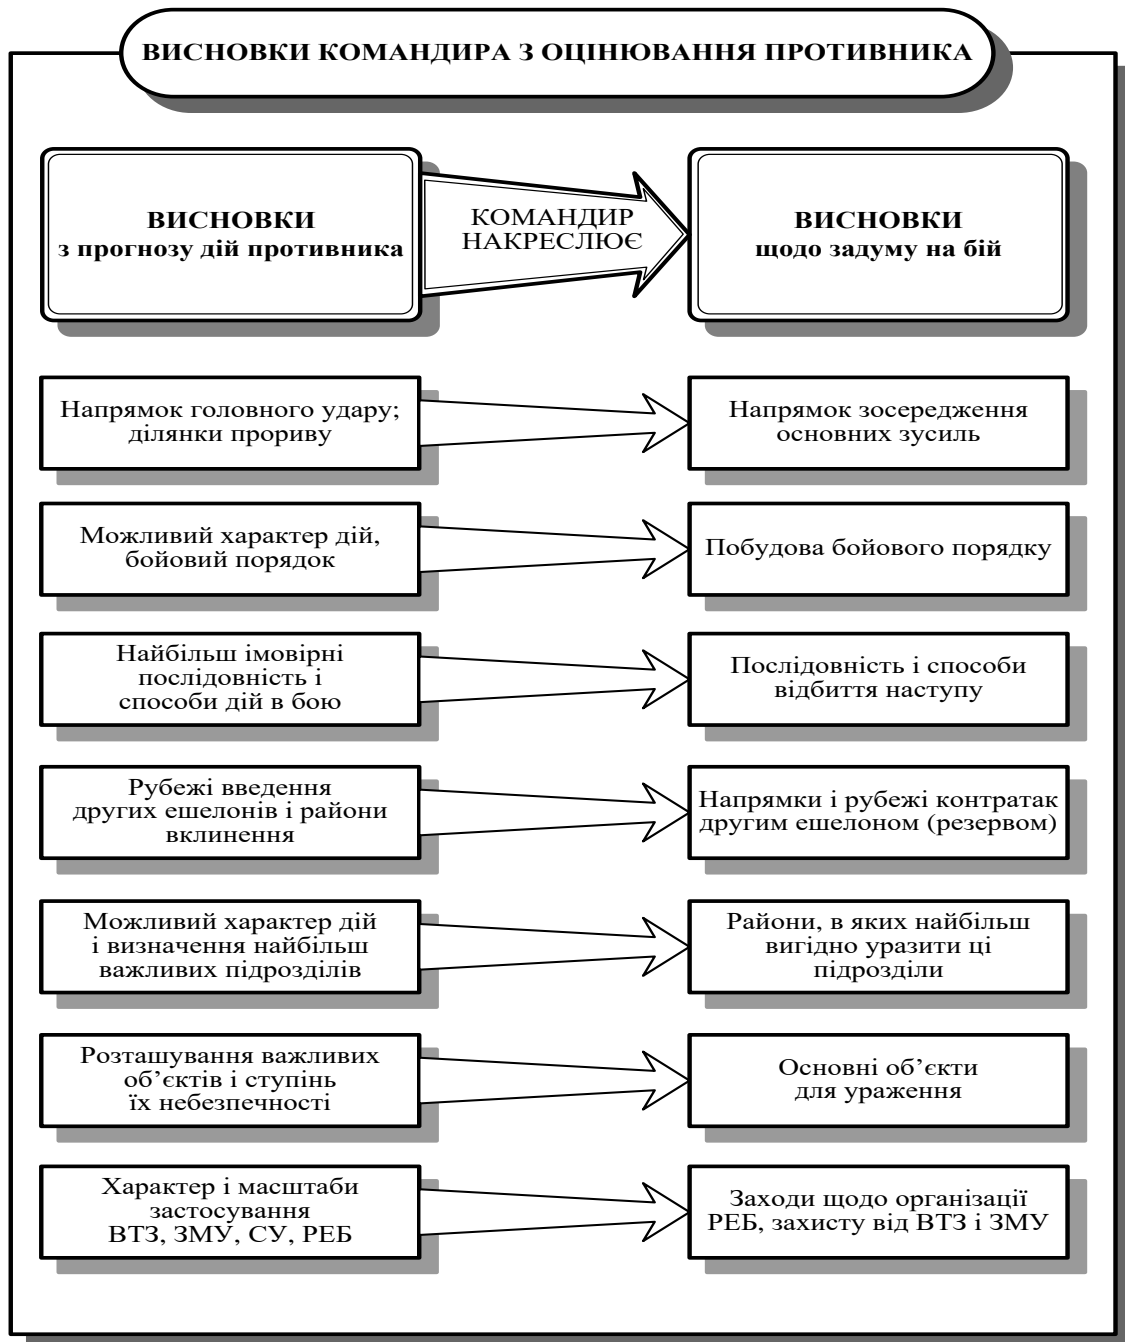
ВИСНОВКИ КОМАНДИРА З ОЦІНЮВАННЯ ПРОТИВНИКА

ВИСНОВКИ
з прогнозу дій противника

КОМАНДИР НАКРЕСЛЮЄ

ВИСНОВКИ
щодо задуму на бій

Напрямок головного удару; ділянки прориву

Напрямок зосередження основних зусиль

Можливий характер дій, бойовий порядок

Побудова бойового порядку

Найбільш імовірні послідовність і способи дій в бою

Послідовність і способи відбиття наступу

Рубежі введення других ешелонів і райони вклинення

Напрямки і рубежі контратак другим ешелоном (резервом)

Можливий характер дій і визначення найбільш важливих підрозділів

Райони, в яких найбільш вигідно уразити ці підрозділи

Розташування важливих об’єктів і ступінь їх небезпечності

Основні об’єкти для ураження

Характер і масштаби застосування ВТЗ, ЗМУ, СУ, РЕБ

Заходи щодо організації РЕБ, захисту від ВТЗ і ЗМУ